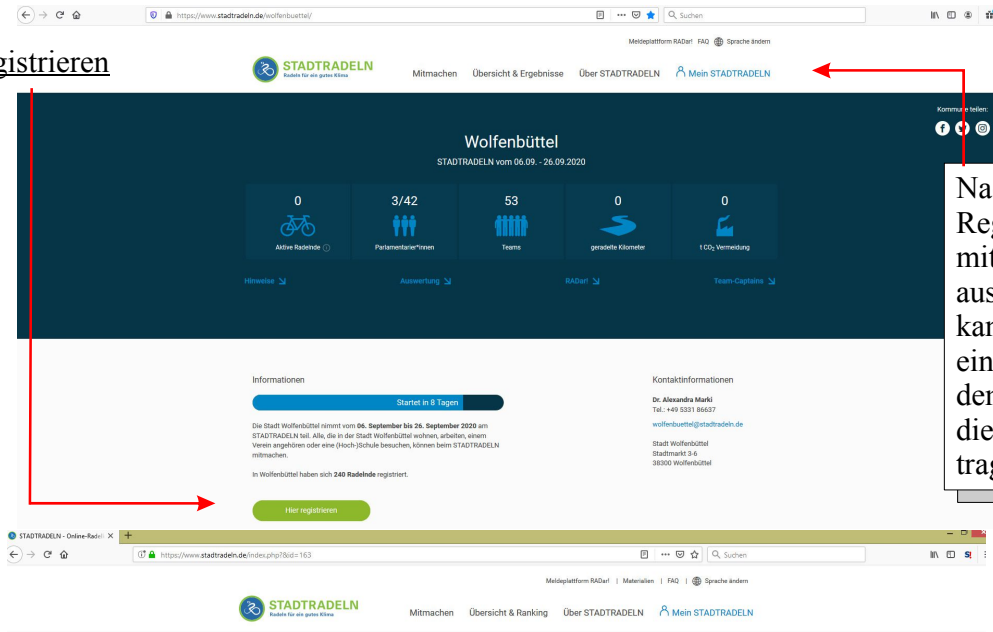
gistrieren

https://www.stadtradeln.de/wolfenbuettel/

Suchen

Meldeplattform RADar! FAQ Sprache ändern

STADTRADELN Radeln für ein gutes Klima

Mitmachen Übersicht & Ergebnisse Über STADTRADELN Mein STADTRADELN

Kommune teilen:

Wolfenbüttel

STADTRADELN vom 06.09. - 26.09.2020

| 0 | 3/42 | 53 | 0 | 0 |
|---|---|---|---|---|
| Aktive Radelnde | Parlamentarier*innen | Teams | geradelte Kilometer | t $CO_2$ Vermeidung |

Hinweise Auswertung RADar! Team-Captains

Na
Re
mi
au
ka
ein
de
die
tra

Informationen

Starteт in 8 Tagen

Die Stadt Wolfenbüttel nimmt vom 06. September bis 26. September 2020 am STADTRADELN teil. Alle, die in der Stadt Wolfenbüttel wohnen, arbeiten, einem Verein angehören oder eine (Hoch-)Schule besuchen, können beim STADTRADELN mitmachen.

In Wolfenbüttel haben sich 240 Radelnde registriert.

Hier registrieren

Kontaktinformationen

Dr. Alexandra Marki
Tel.: +49 5331 86637

wolfenbuettel@stadtradeln.de

Stadt Wolfenbüttel
Stadtmarkt 3-6
38300 Wolfenbüttel

STADTRADELN - Online-Radel

https://www.stadtradeln.de/index.php?&id=163

Suchen

Meldeplattform RADar! | Materialien | FAQ | Sprache ändern

STADTRADELN Radeln für ein gutes Klima

Mitmachen Übersicht & Ranking Über STADTRADELN Mein STADTRADELN